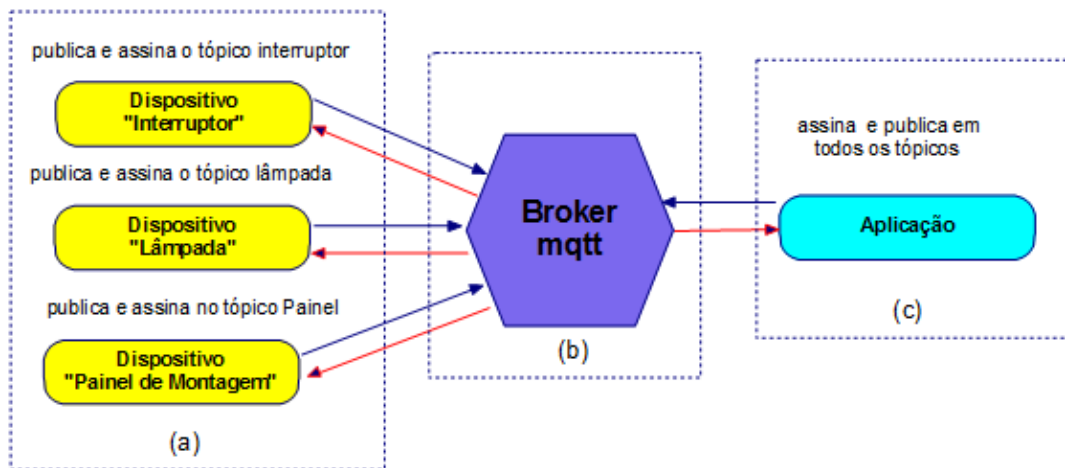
publica e assina o tópico interruptor

Dispositivo
"Interruptor"

publica e assina o tópico lâmpada

Dispositivo
"Lâmpada"

publica e assina no tópico Painel

Dispositivo
"Painel de Montagem"

(a)

Broker
mqtt

(b)

assina e publica em
todos os tópicos

Aplicação

(c)